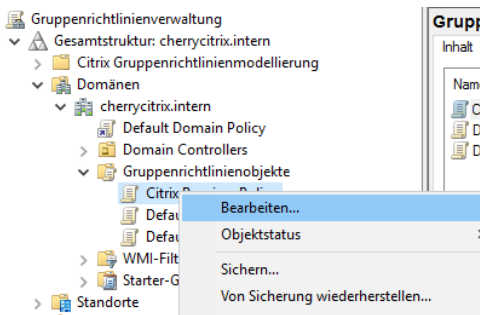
Gruppenrichtlinienverwaltung
Gesamtstruktur: cherrycitrix.intern
Citrix Gruppenrichtlinienmodellierung
Domänen
cherrycitrix.intern
Default Domain Policy
Domain Controllers
Gruppenrichtlinienobjekte
Citrix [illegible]
Defau
Defau
WMI-Filt
Starter-G
Standorte

Bearbeiten...
Objektstatus
Sichern...
Von Sicherung wiederherstellen...

Grupp
Inhalt
Nam
C
D
D